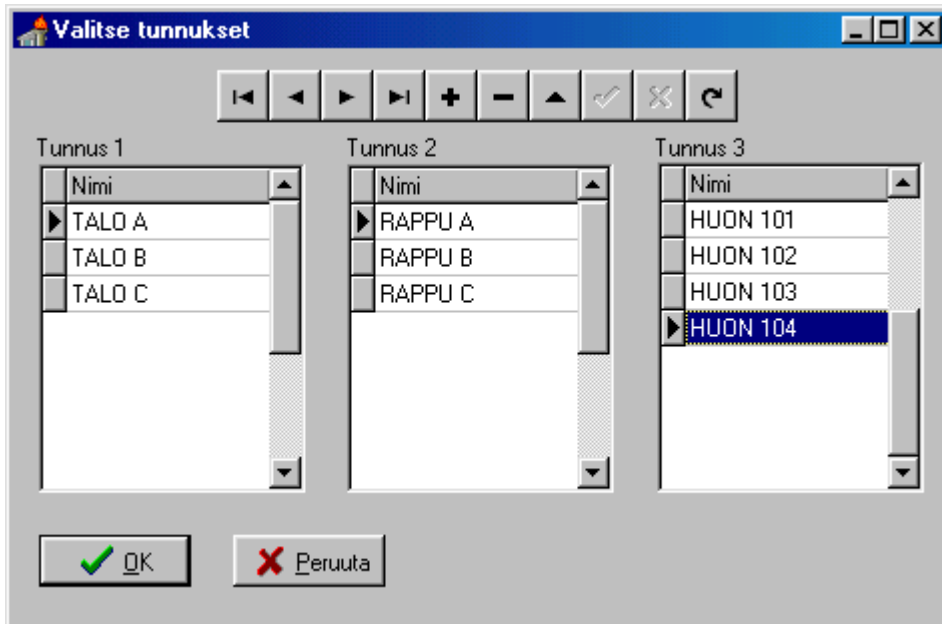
Valitse tunnukset

Tunnus 1

| Nimi |
|---|
| TALO A |
| TALO B |
| TALO C |

Tunnus 2

| Nimi |
|---|
| RAPPU A |
| RAPPU B |
| RAPPU C |

Tunnus 3

| Nimi |
|---|
| HUON 101 |
| HUON 102 |
| HUON 103 |
| HUON 104 |

OK

Peruuta